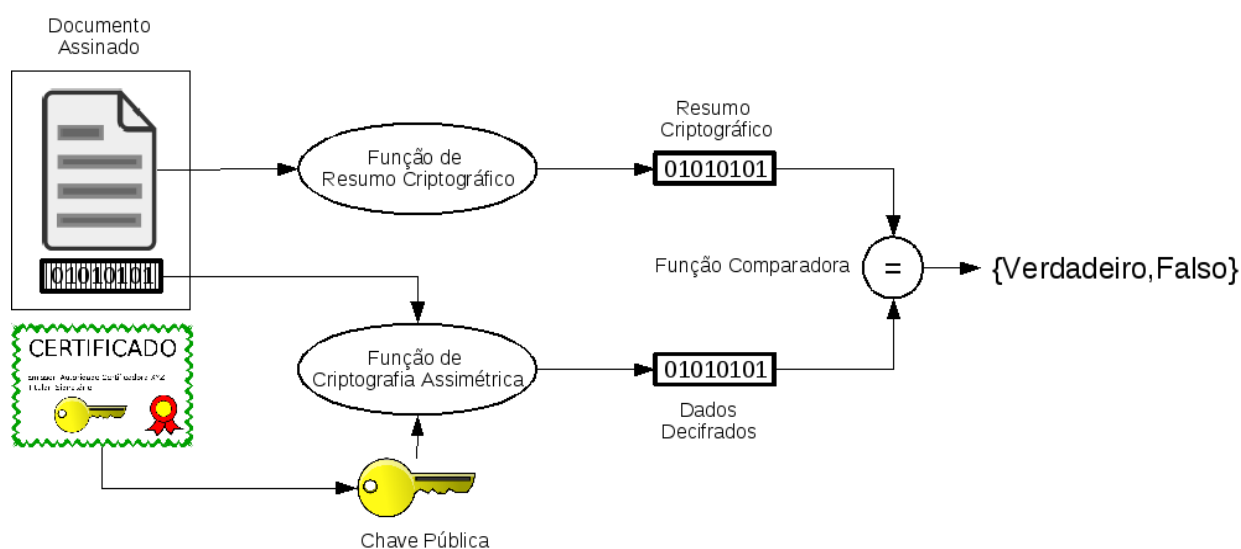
Documento Assinado

01010101

CERTIFICADO

Emissor: Autoridade Certificadora XYZ
Titular: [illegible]

Função de Resumo Criptográfico

Resumo Criptográfico

01010101

Função de Criptografia Assimétrica

01010101

Dados Decifrados

Chave Pública

Função Comparadora

=

{Verdadeiro,Falso}